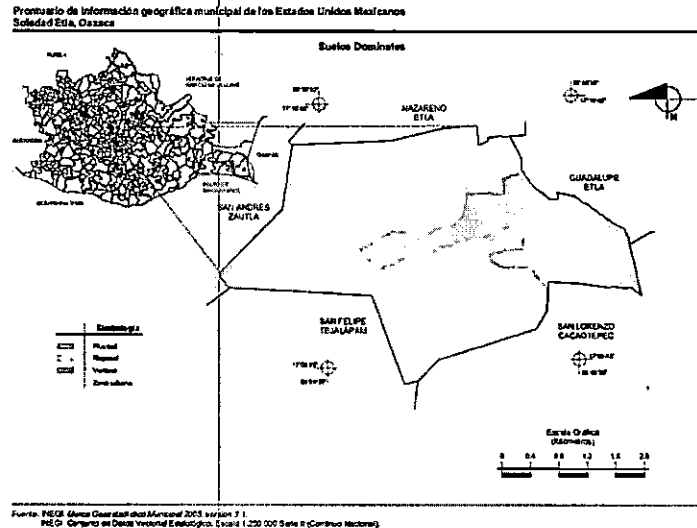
Prontuario de información geográfica municipal de los Estados Unidos Mexicanos
Soledad Etla, Oaxaca

Suelos Dominates

PUEBLA

VERACRUZ DE IGNACIO DE LA LLAVE

GUERRERO

CHIAPAS

GOLFO DE TEHUANTEPEC

OCÉANO PACÍFICO

NAZARENO ETLA

GUADALUPE ETLA

SAN ANDRÉS ZAUTLA

SAN FELIPE TEJALÁPAM

SAN LORENZO CACAOTEPEC

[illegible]

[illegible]

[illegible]

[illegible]

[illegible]

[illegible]

N

Simbología

Fluvisol

Regosol

Vertisol

Zona urbana

Escala Gráfica
(Kilómetros)

0 0.4 0.8 1.2 1.6 2.0

Fuente: INEGI. Marco Geoestadístico Municipal 2005, versión 3.1.
INEGI. Conjunto de Datos Vectorial Edafológico, Escala 1:250 000 Serie II (Continuo Nacional).